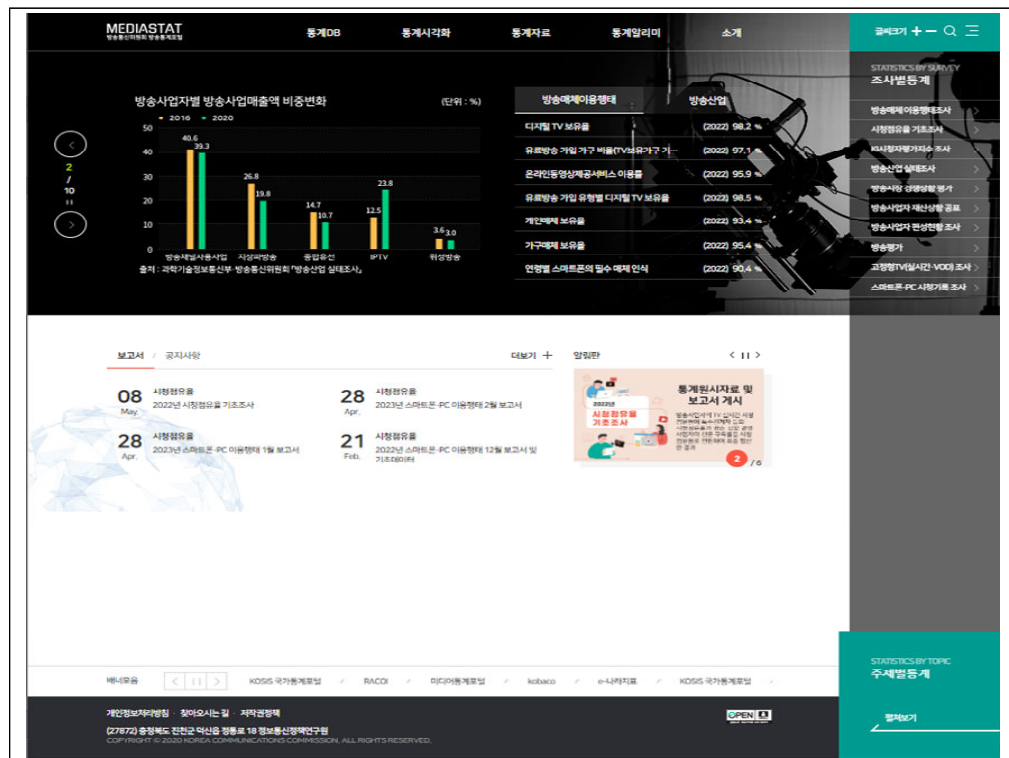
MEDIASTAT
방송통신위원회 방송통계포털

통계DB 통계시각화 통계자료 통계알리미 소개

글씨크기 + −

STATISTICS BY SURVEY
조사별통계

방송매체이용행태조사
시청점유율 기초조사
KI시청자평가지수 조사
방송산업 실태조사
방송사업 경영상황 평가
방송사업자 재산상황 공표
방송사업자 편성현황 조사
방송평가
고정형TV(실시간·VOD) 조사
스마트폰·PC 시청기록 조사

방송사업자별 방송사업매출액 비중변화 (단위 : %)

● 2016 ● 2020

| | 2016 | 2020 |
|---|---|---|
| 방송채널사용사업 | 40.6 | 39.3 |
| 지상파방송 | 26.8 | 19.8 |
| 종합유선 | 14.7 | 10.7 |
| IPTV | 12.5 | 23.8 |
| 위성방송 | 3.6 | 3.0 |

50
40
30
20
10
0

출처 : 과학기술정보통신부·방송통신위원회 「방송산업 실태조사」

2
/
10

방송매체이용행태 방송산업

| | |
|---|---|
| 디지털 TV 보유율 | (2022) 98.2 % |
| 유료방송 가입 가구 비율(TV보유가구 기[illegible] | (2022) 97.1 |
| 온라인동영상제공서비스 이용률 | (2022) 95.9 % |
| 유료방송 가입 유형별 디지털 TV 보유율 | (2022) 98.5 % |
| 개인매체 보유율 | (2022) 93.4 % |
| 가구매체 보유율 | (2022) 95.4 % |
| 연령별 스마트폰의 필수 매체 인식 | (2022) 90.4 % |

보고서 공지사항 더보기 +

08 May. 시청점유율 2022년 시청점유율 기초조사
28 Apr. 시청점유율 2023년 스마트폰·PC 이용행태 2월 보고서
28 Apr. 시청점유율 2023년 스마트폰·PC 이용행태 1월 보고서
21 Feb. 시청점유율 2022년 스마트폰·PC 이용행태 12월 보고서 및 기초데이터

알림판

2022년 시청점유율 기초조사

통계원시자료 및 보고서 게시

방송사업자의 TV 시청점유율 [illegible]

2 / 6

STATISTICS BY TOPIC
주제별통계

펼쳐보기

배너모음 KOSIS 국가통계포털 RACOI 미디어통계포털 kobaco e-나라지표 KOSIS 국가통계포털

개인정보처리방침 찾아오시는 길 저작권정책
(27872) 충청북도 진천군 덕산읍 정통로 18 정보통신정책연구원
COPYRIGHT © 2020 KOREA COMMUNICATIONS COMMISSION. ALL RIGHTS RESERVED.

OPEN